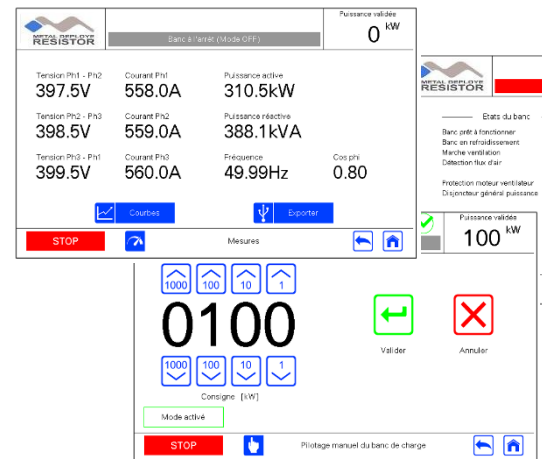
METAL DEPLOYE RESISTOR

Banc à l'arrêt (Mode OFF)

Puissance validée
0 kW

Tension Ph1 - Ph2
397.5V

Courant Ph1
558.0A

Puissance active
310.5kW

Tension Ph2 - Ph3
398.5V

Courant Ph2
559.0A

Puissance réactive
388.1kVA

Tension Ph3 - Ph1
399.5V

Courant Ph3
560.0A

Fréquence
49.99Hz

Cos phi
0.80

Courbes

Exporter

STOP

Mesures

METAL DEPLOYE RESISTOR

Etats du banc

Banc prêt à fonctionner
Banc en refroidissement
Marche ventilation
Détection flux d'air

Protection moteur ventilateur
Disjoncteur général puissance

Puissance validée
100 kW

1000
100
10
1

0100

1000
100
10
1

Consigne [kW]

Valider

Annuler

Mode activé

STOP

Pilotage manuel du banc de charge